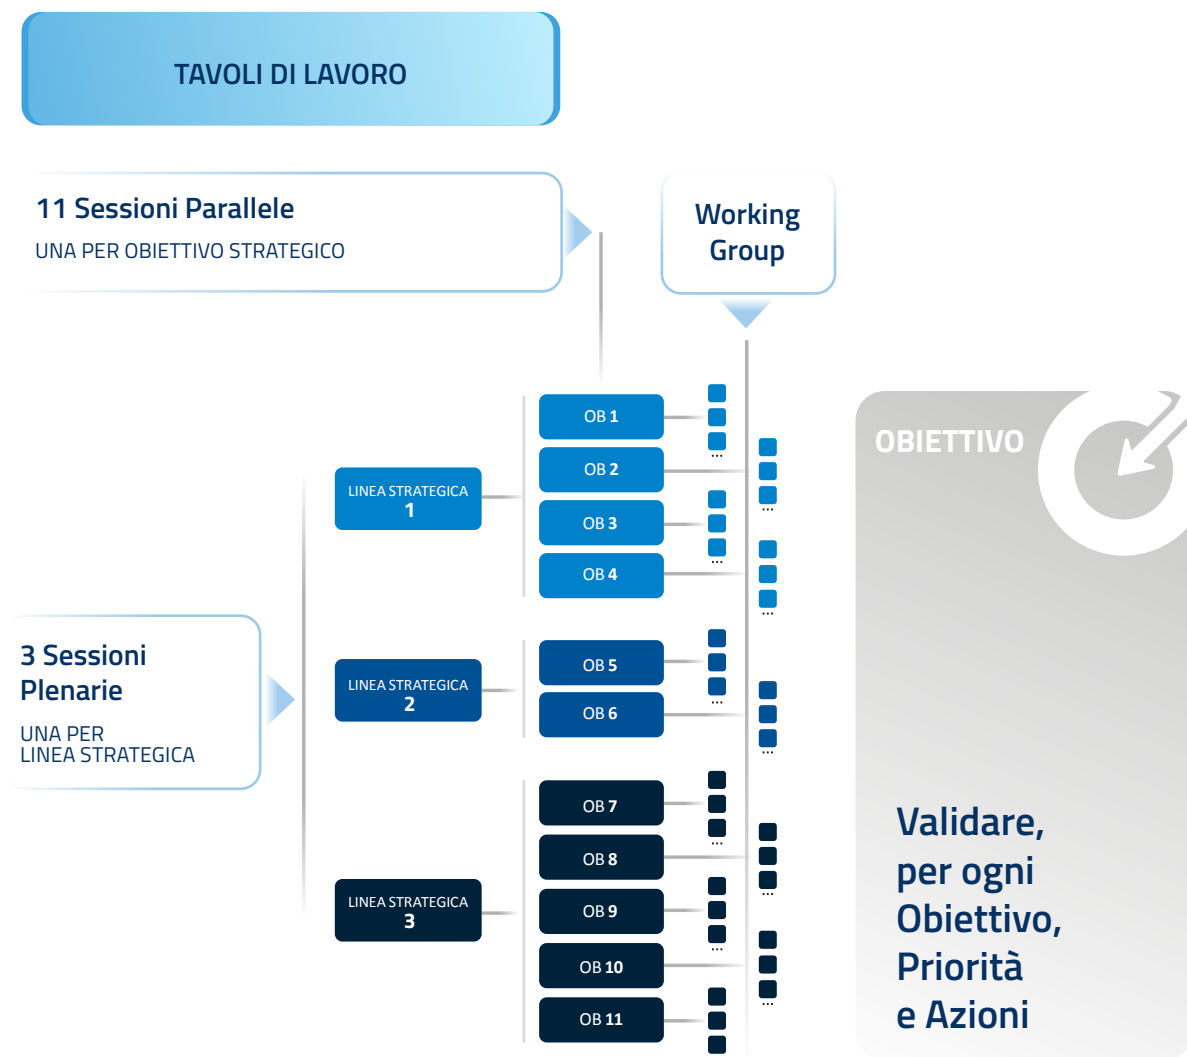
TAVOLI DI LAVORO

11 Sessioni Parallele
UNA PER OBIETTIVO STRATEGICO

Working Group

3 Sessioni Plenarie
UNA PER LINEA STRATEGICA

LINEA STRATEGICA 1

OB 1
OB 2
OB 3
OB 4

LINEA STRATEGICA 2

OB 5
OB 6

LINEA STRATEGICA 3

OB 7
OB 8
OB 9
OB 10
OB 11

OBIETTIVO

Validare, per ogni Obiettivo, Priorità e Azioni